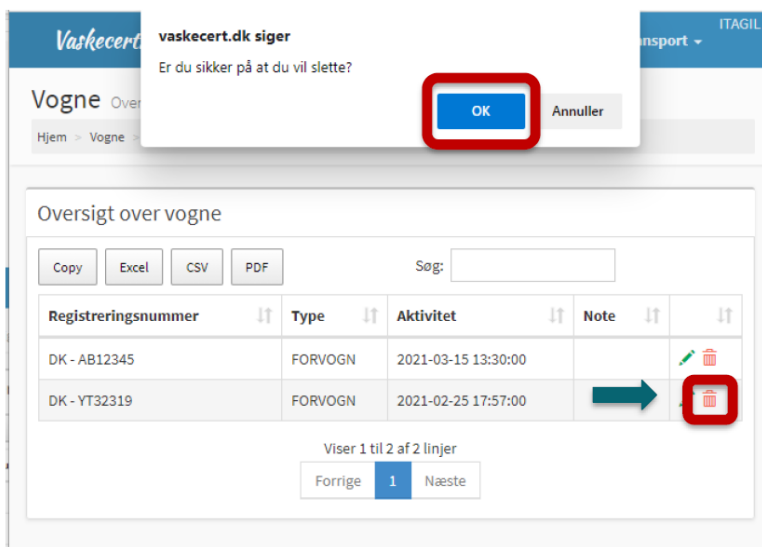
Vaskecert

nsport

ITAGIL

vaskecert.dk siger

Er du sikker på at du vil slette?

OK

Annuller

Vogne Over

Hjem > Vogne >

Oversigt over vogne

Copy Excel CSV PDF

Søg:

| Registreringsnummer | Type | Aktivitet | Note | |
|---|---|---|---|---|
| DK - AB12345 | FORVOGN | 2021-03-15 13:30:00 | | |
| DK - YT32319 | FORVOGN | 2021-02-25 17:57:00 | | |

Viser 1 til 2 af 2 linjer

Forrige 1 Næste